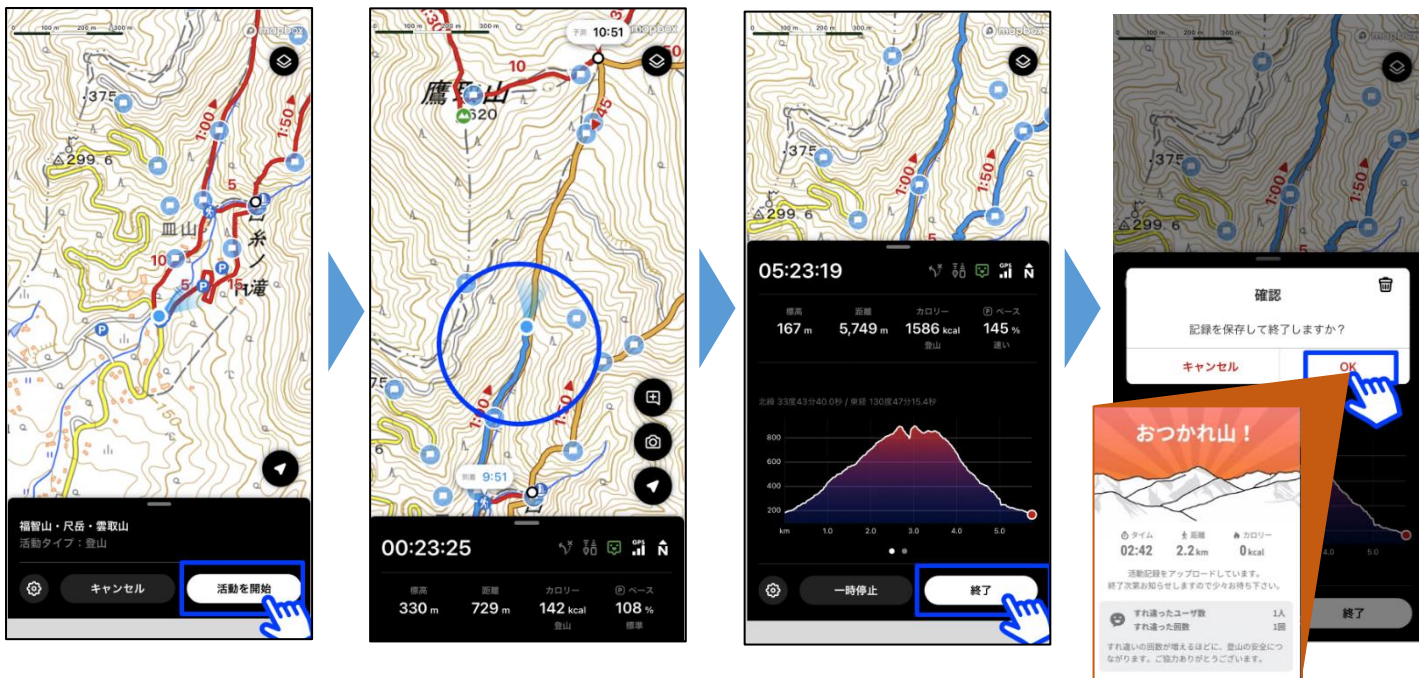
100 m 200 m mapbox
375
299.6
皿山
糸ノ滝
1:00
1:50
5
10
15
福智山・尺岳・雲取山
活動タイプ：登山
キャンセル
活動を開始

予測 10:51
鷹取山
620
10
45
到着 9:51
1:50
00:23:25
GPS N
標高 330 m
距離 729 m
カロリー 142 kcal 登山
ペース 108 % 標準

05:23:19
GPS N
標高 167 m
距離 5,749 m
カロリー 1586 kcal 登山
ペース 145 % 速い
北緯 33度43分40.0秒 / 東経 130度47分15.4秒
800
600
400
200
km 1.0 2.0 3.0 4.0 5.0
一時停止
終了

375
299.6
1:00
1:50
確認
記録を保存して終了しますか？
キャンセル
OK
おつかれ山！
タイム 02:42
距離 2.2 km
カロリー 0 kcal
活動記録をアップロードしています。
終了次第お知らせしますので少々お待ち下さい。
すれ違ったユーザ数 1人
すれ違った回数 1回
すれ違いの回数が増えるほどに、登山の安全につながります。ご協力ありがとうございます。
4.0 5.0
終了